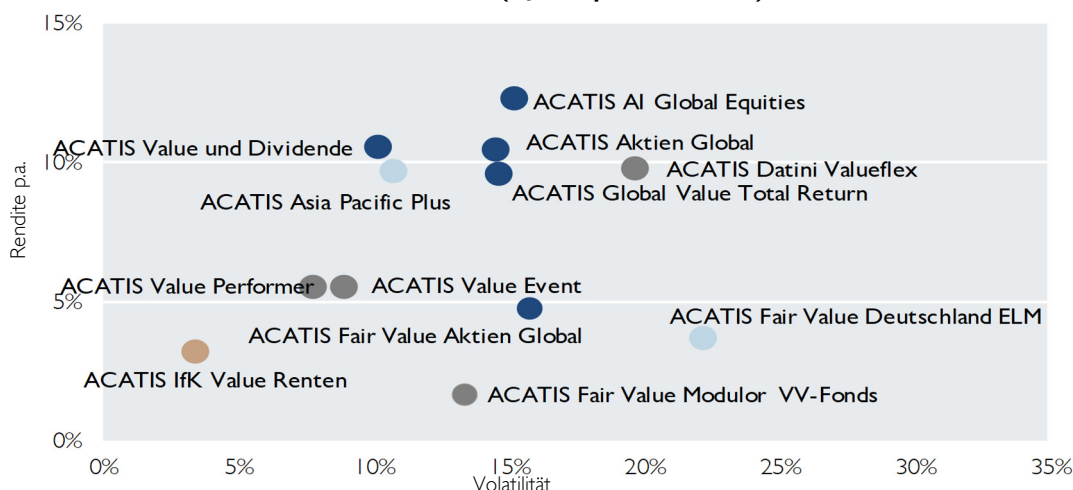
15%
10%
5%
0%
Rendite p.a.
ACATIS AI Global Equities
ACATIS Value und Dividende
ACATIS Aktien Global
ACATIS Datini Valueflex
ACATIS Asia Pacific Plus
ACATIS Global Value Total Return
ACATIS Value Performer
ACATIS Value Event
ACATIS Fair Value Aktien Global
ACATIS Fair Value Deutschland ELM
ACATIS IfK Value Renten
ACATIS Fair Value Modulor VV-Fonds
0%
5%
10%
15%
20%
25%
30%
35%
Volatilität